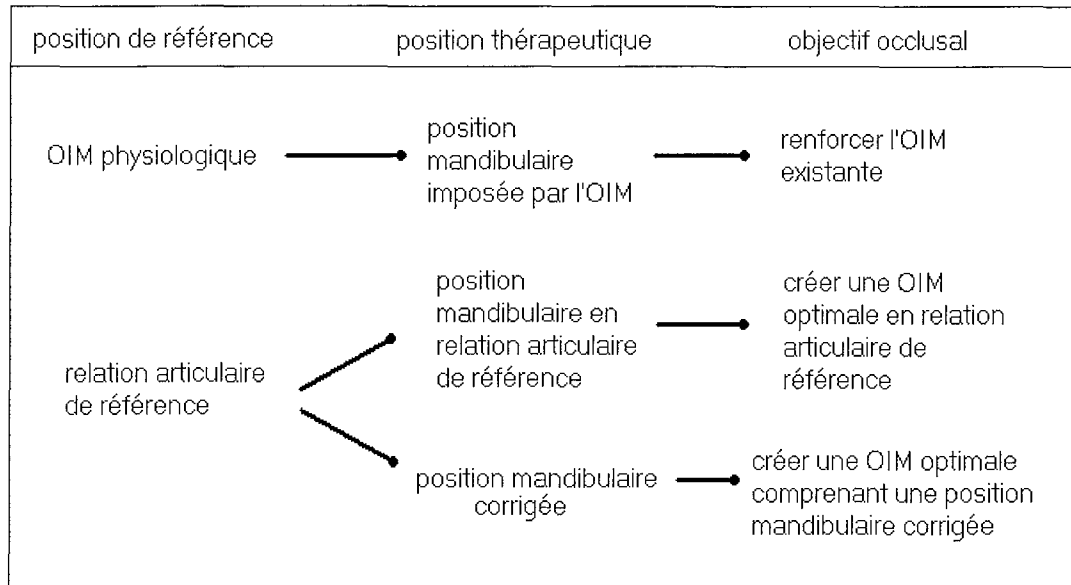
| position de référence | position thérapeutique | objectif occlusal |
|---|---|---|
| OIM physiologique | position mandibulaire imposée par l'OIM | renforcer l'OIM existante |
| relation articulaire de référence | position mandibulaire en relation articulaire de référence | créer une OIM optimale en relation articulaire de référence |
| | position mandibulaire corrigée | créer une OIM optimale comprenant une position mandibulaire corrigée |